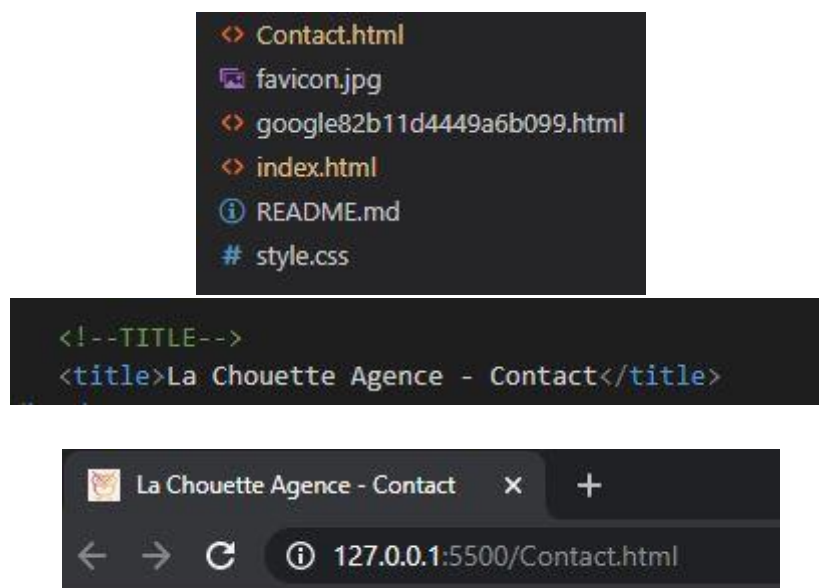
<> Contact.html
favicon.jpg
<> google82b11d4449a6b099.html
<> index.html
ⓘ README.md
# style.css

<!--TITLE-->
<title>La Chouette Agence - Contact</title>

La Chouette Agence - Contact ×  +

← → C ⓘ 127.0.0.1:5500/Contact.html